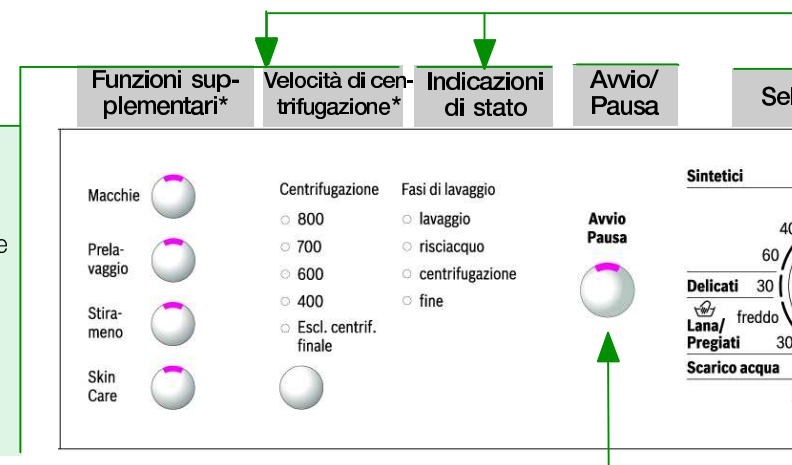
Funzioni supplementari*

Velocitá di centrifugazione*

Indicazioni di stato

Avvio/ Pausa

Sel

e

Macchie

Prelavaggio

Stirameno

Skin Care

Centrifugazione

○ 800

○ 700

○ 600

○ 400

○ Escl. centrif. finale

Fasi di lavaggio

○ lavaggio

○ risciacquo

○ centrifugazione

○ fine

Avvio Pausa

Sintetici

40

60

Delicati 30

Lana/ Pregiati

freddo

30

Scarico acqua